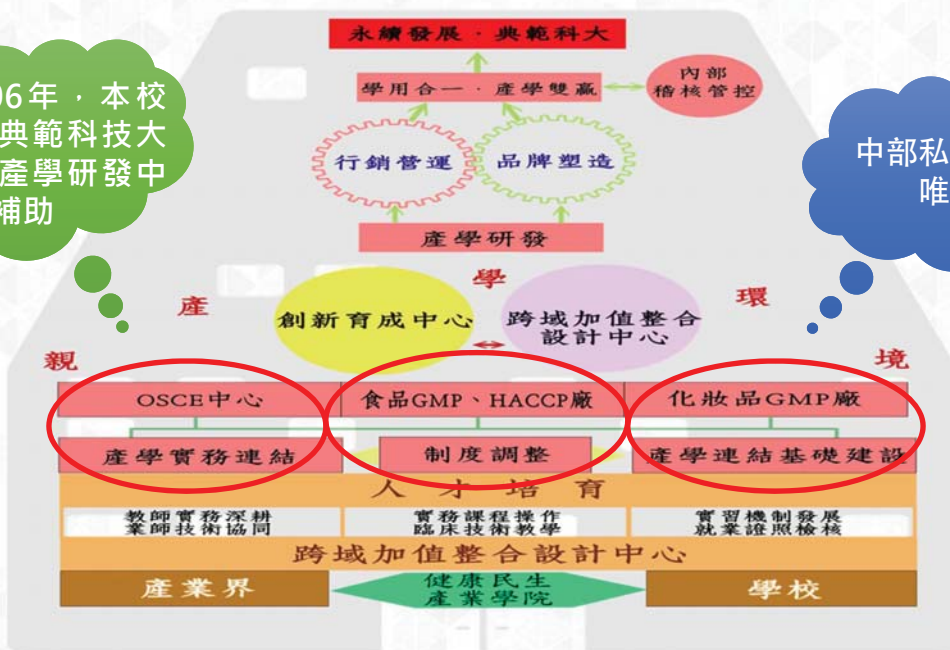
06年，本校
典範科技大
產學研發中
輔助

永續發展．典範科大

學用合一．產學雙贏

內部
稽核管控

行銷管運

品牌塑造

產學研發

中部私
唯

產

學

環

親

境

創新育成中心

跨域加值整合
設計中心

OSCE中心

食品GMP、HACCP廠

化妝品GMP廠

產學實務連結

制度調整

產學連結基礎建設

人才培育

教師實務深耕
業師技術協同

實務課程操作
臨床技術教學

實習機制發展
就業證照檢核

跨域加值整合設計中心

產業界

健康民生
產業學院

學校